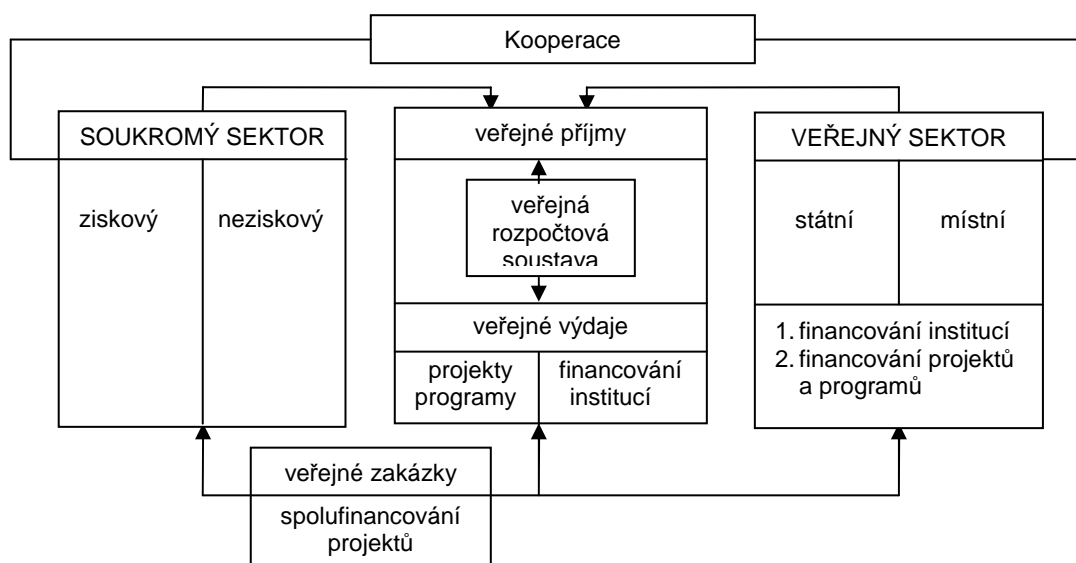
Kooperace

SOUKROMÝ SEKTOR

ziskový

neziskový

veřejné příjmy

veřejná rozpočtová soustava

veřejné výdaje

projekty programy

financování institucí

VEŘEJNÝ SEKTOR

státní

místní

1. financování institucí
2. financování projektů a programů

veřejné zakázky

spolufinancování projektů